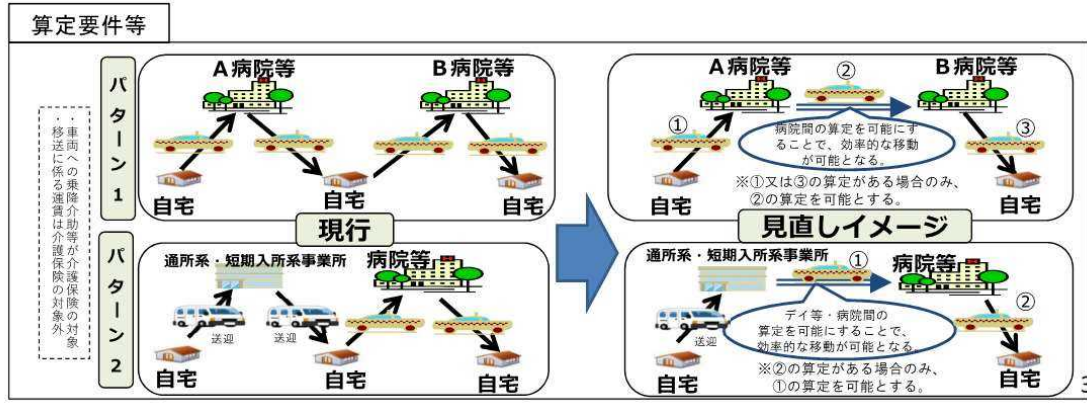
算定要件等

・車両への乗降介助等が介護保険の対象
・移送に係る運賃は介護保険の対象外

パターン1

A病院等

B病院等

自宅

自宅

自宅

現行

パターン2

通所系・短期入所系事業所

病院等

送迎

送迎

自宅

自宅

自宅

A病院等

②

B病院等

①

病院間の算定を可能にすることで、効率的な移動が可能となる。

③

※①又は③の算定がある場合のみ、②の算定を可能とする。

自宅

自宅

見直しイメージ

通所系・短期入所系事業所

①

病院等

②

デイ等・病院間の算定を可能にすることで、効率的な移動が可能となる。

送迎

※②の算定がある場合のみ、①の算定を可能とする。

自宅

自宅

3